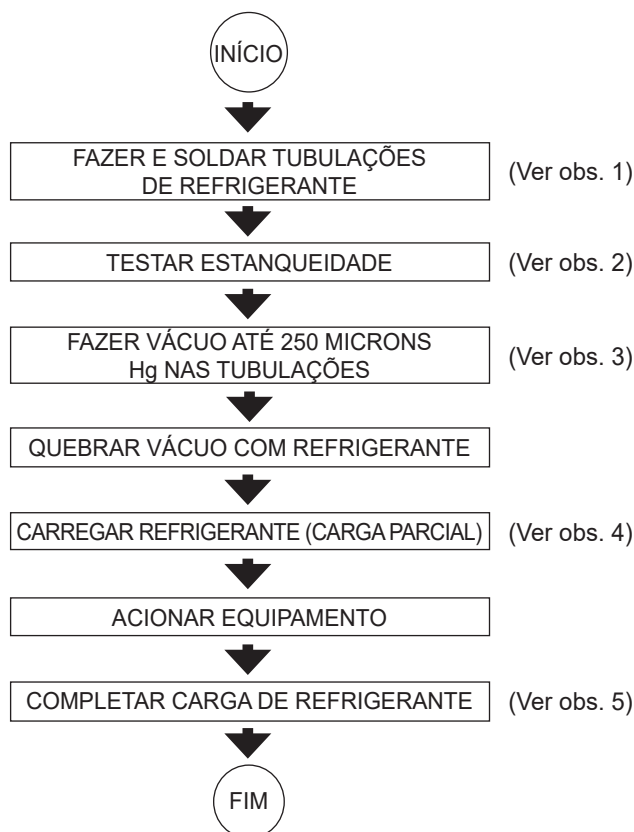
INÍCIO

FAZER E SOLDAR TUBULAÇÕES DE REFRIGERANTE

(Ver obs. 1)

TESTAR ESTANQUEIDADE

(Ver obs. 2)

FAZER VÁCUO ATÉ 250 MICRONS Hg NAS TUBULAÇÕES

(Ver obs. 3)

QUEBRAR VÁCUO COM REFRIGERANTE

CARREGAR REFRIGERANTE (CARGA PARCIAL)

(Ver obs. 4)

ACIONAR EQUIPAMENTO

COMPLETAR CARGA DE REFRIGERANTE

(Ver obs. 5)

FIM